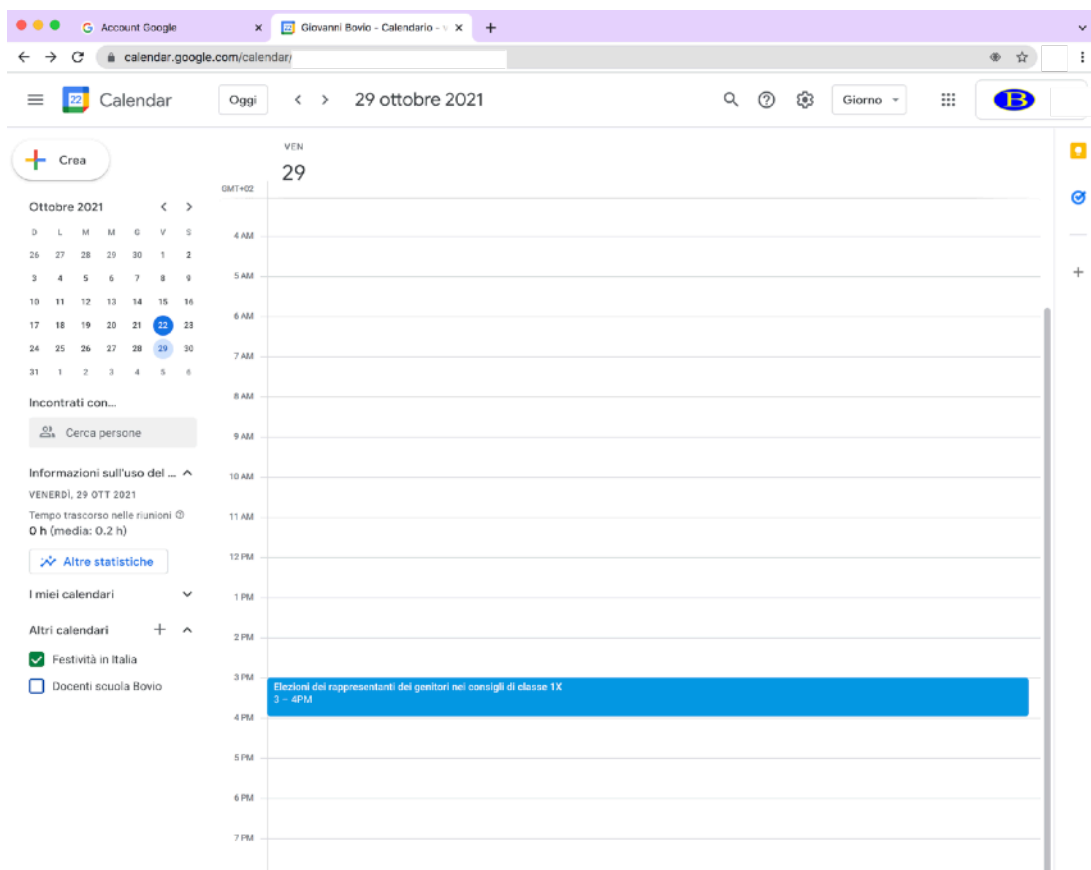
Account Google
Giovanni Bovio - Calendario - V
calendar.google.com/calendar/

Calendar
Oggi
29 ottobre 2021
Giorno
B

Crea

Ottobre 2021

| D | L | M | M | G | V | S |
|---|---|---|---|---|---|---|
| 26 | 27 | 28 | 29 | 30 | 1 | 2 |
| 3 | 4 | 5 | 6 | 7 | 8 | 9 |
| 10 | 11 | 12 | 13 | 14 | 15 | 16 |
| 17 | 18 | 19 | 20 | 21 | 22 | 23 |
| 24 | 25 | 26 | 27 | 28 | 29 | 30 |
| 31 | 1 | 2 | 3 | 4 | 5 | 6 |

Incontrati con...
Cerca persone

Informazioni sull'uso del ...
VENERDÌ, 29 OTT 2021
Tempo trascorso nelle riunioni
0 h (media: 0.2 h)
Altre statistiche

I miei calendari

Altri calendari
Festività in Italia
Docenti scuola Bovio

VEN
29
GMT+02
4 AM
5 AM
6 AM
7 AM
8 AM
9 AM
10 AM
11 AM
12 PM
1 PM
2 PM
3 PM
Elezioni dei rappresentanti dei genitori nei consigli di classe 1X
3 – 4PM
4 PM
5 PM
6 PM
7 PM